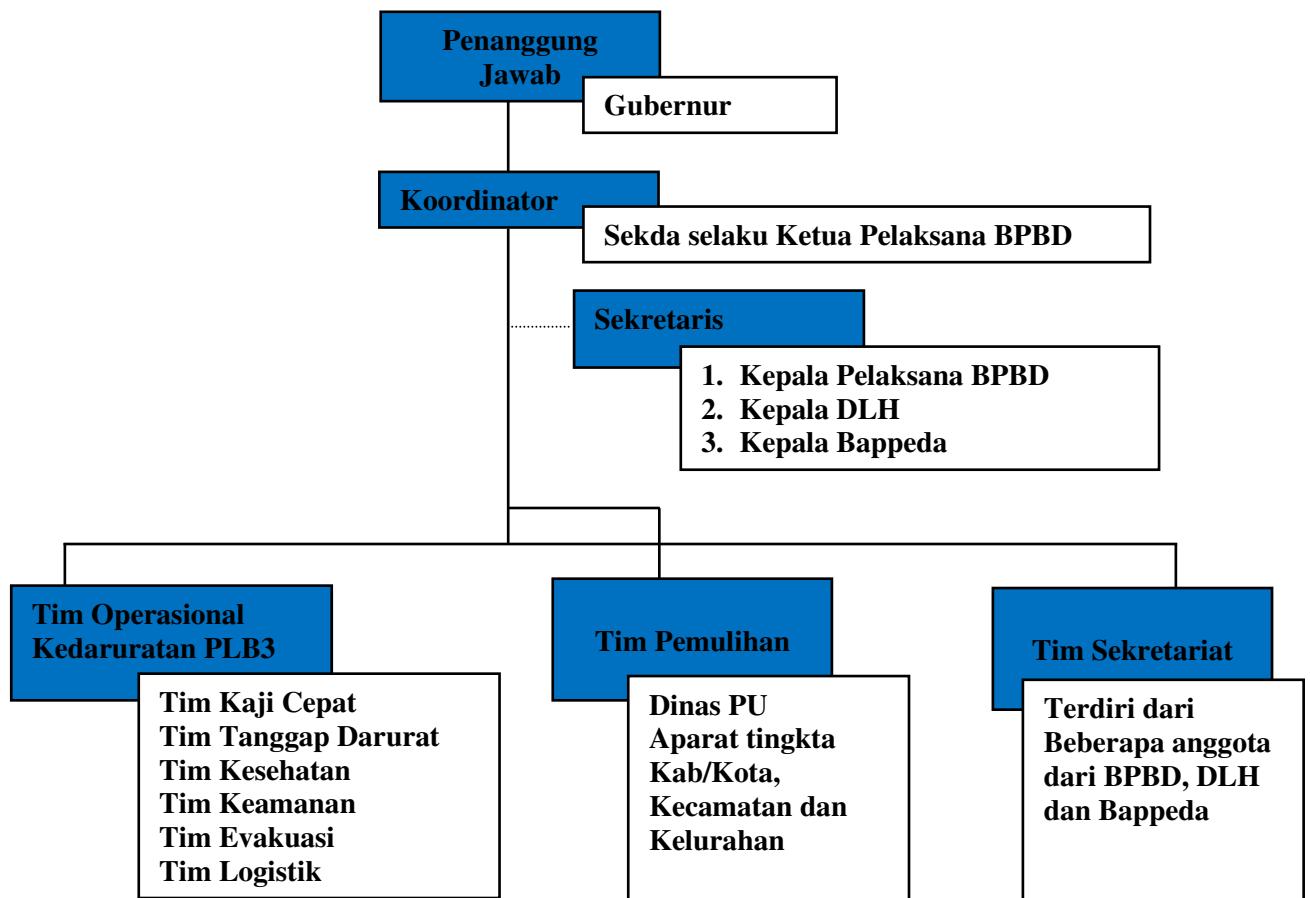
Penanggung Jawab

Gubernur

Koordinator

Sekda selaku Ketua Pelaksana BPBD

Sekretaris

1. Kepala Pelaksana BPBD
2. Kepala DLH
3. Kepala Bappeda

Tim Operasional Kedaruratan PLB3

Tim Kaji Cepat
Tim Tanggap Darurat
Tim Kesehatan
Tim Keamanan
Tim Evakuasi
Tim Logistik

Tim Pemulihan

Dinas PU
Aparat tingkta Kab/Kota, Kecamatan dan Kelurahan

Tim Sekretariat

Terdiri dari Beberapa anggota dari BPBD, DLH dan Bappeda